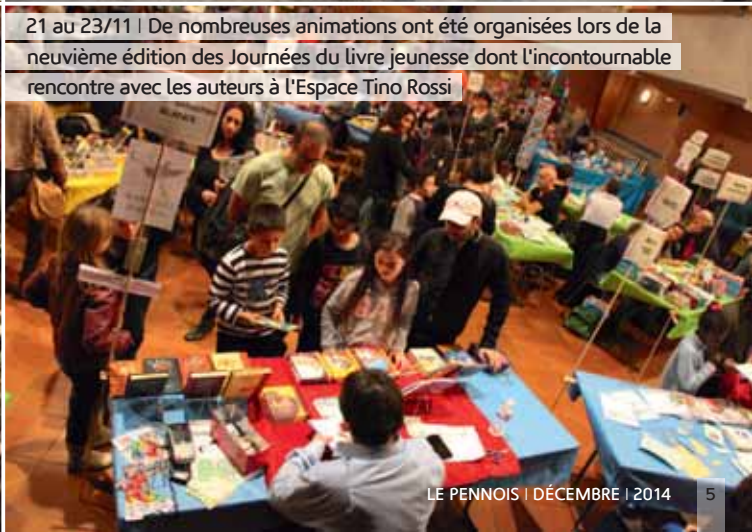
21 au 23/11 | De nombreuses animations ont été organisées lors de la neuvième édition des Journées du livre jeunesse dont l'incontournable rencontre avec les auteurs à l'Espace Tino Rossi

LE PENNOIS | DÉCEMBRE | 2014 5